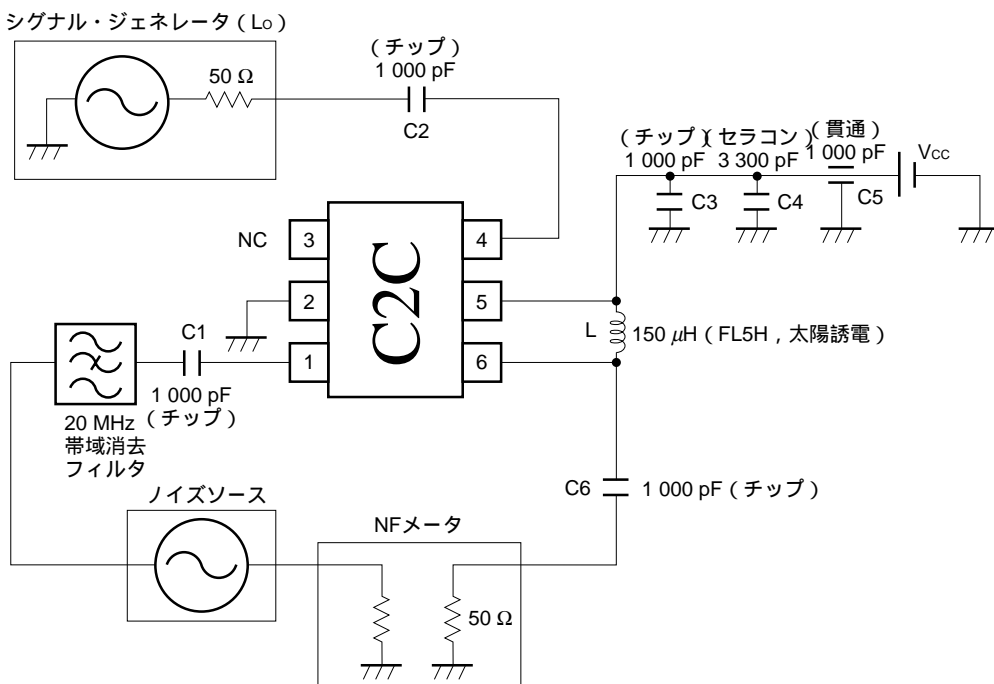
シグナル・ジェネレータ（Lo）

50 Ω

（チップ）
1 000 pF
C2

（チップ）（セラコン）（貫通）
1 000 pF 3 300 pF 1 000 pF
C3 C4 C5
Vcc

NC 3
2
1
C2C
4
5
6

C1
1 000 pF
（チップ）

20 MHz
帯域消去
フィルタ

L 150 $\mu$H（FL5H，太陽誘電）

C6 1 000 pF（チップ）

ノイズソース

NFメータ

50 Ω